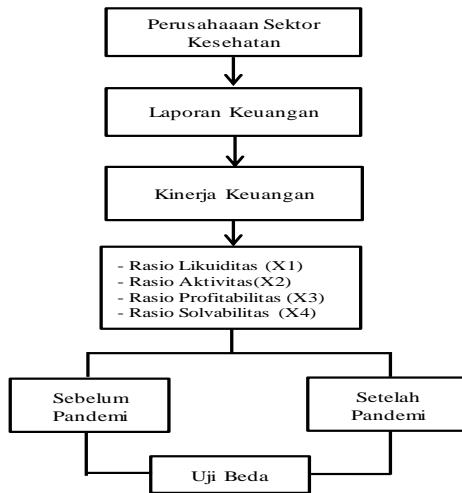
Perusahaaan Sektor Kesehatan

Laporan Keuangan

Kinerja Keuangan

- Rasio Likuiditas (X1)
- Rasio Aktivitas(X2)
- Rasio Profitabilitas (X3)
- Rasio Solvabilitas (X4)

Sebelum Pandemi

Setelah Pandemi

Uji Beda